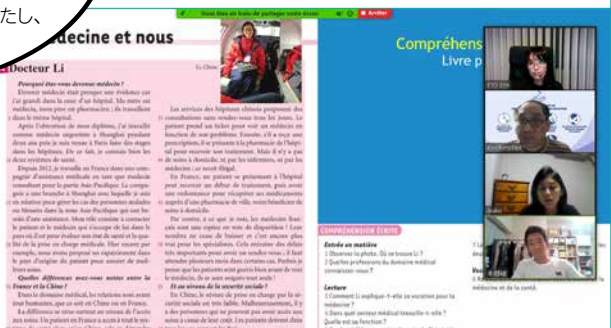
たし、

Vous êtes en train de partager votre écran   Arrêter

édecine et nous

Docteur Li

Li Chen

Compréhens
Livre p

COMPRÉHENSION ÉCRITE

Entrée en matière
1 Observez la photo. Où se trouve Li ?
2 Quelles professions du domaine médical connaissez-vous ?

Lecture
1 Comment Li explique-t-elle sa vocation pour la médecine ?
2 Dans quel secteur médical travaille-t-elle ?
Quelle est sa fonction ?

médecine et de la santé.